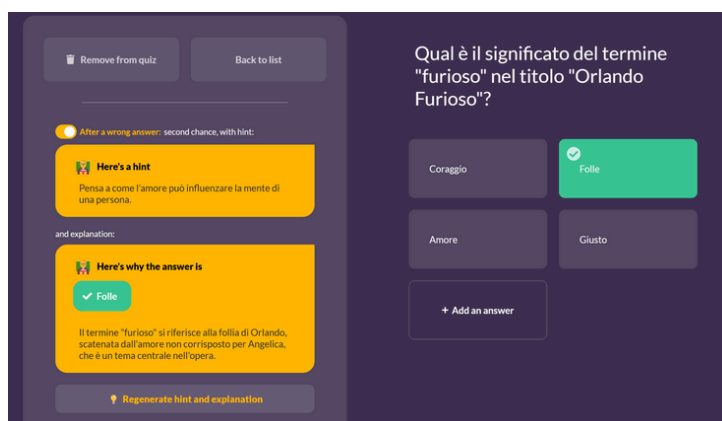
Remove from quiz

Back to list

After a wrong answer: second chance, with hint:

Here's a hint

Pensa a come l'amore può influenzare la mente di una persona.

and explanation:

Here's why the answer is

Folle

Il termine "furioso" si riferisce alla follia di Orlando, scatenata dall'amore non corrisposto per Angelica, che è un tema centrale nell'opera.

Regenerate hint and explanation

Qual è il significato del termine "furioso" nel titolo "Orlando Furioso"?

Coraggio

Folle

Amore

Giusto

+ Add an answer